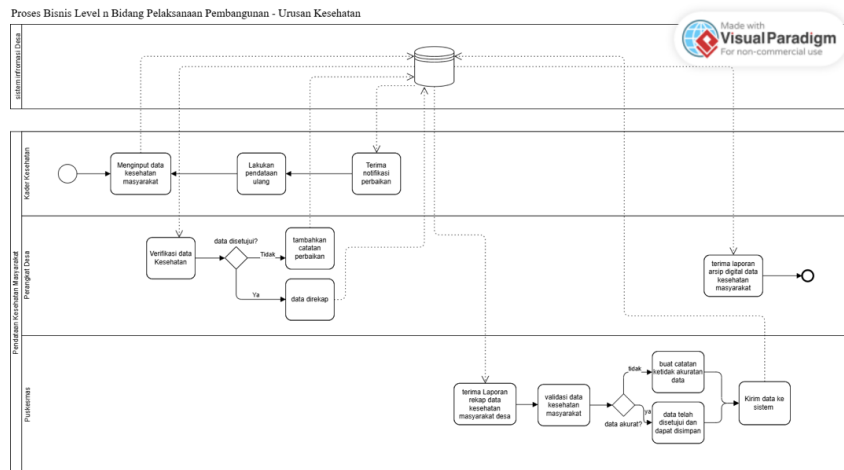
Proses Bisnis Level n Bidang Pelaksanaan Pembangunan - Urusan Kesehatan

Made with
Visual Paradigm
For non-commercial use

sistem informasi Desa

Pendataan Kesehatan Masyarakat

Kader Kesehatan

Menginput data kesehatan masyarakat

Lakukan pendataan ulang

Terima notifikasi perbaikan

Perangkat Desa

Verifikasi data Kesehatan

data disetujui?

Tidak

tambahkan catatan perbaikan

Ya

data direkap

terima laporan arsip digital data kesehatan masyarakat

Puskesmas

terima Laporan rekap data kesehatan masyarakat desa

validasi data kesehatan masyarakat

data akurat?

tidak

buat catatan ketidak akuratan data

ya

data telah disetujui dan dapat disimpan

Kirim data ke sistem